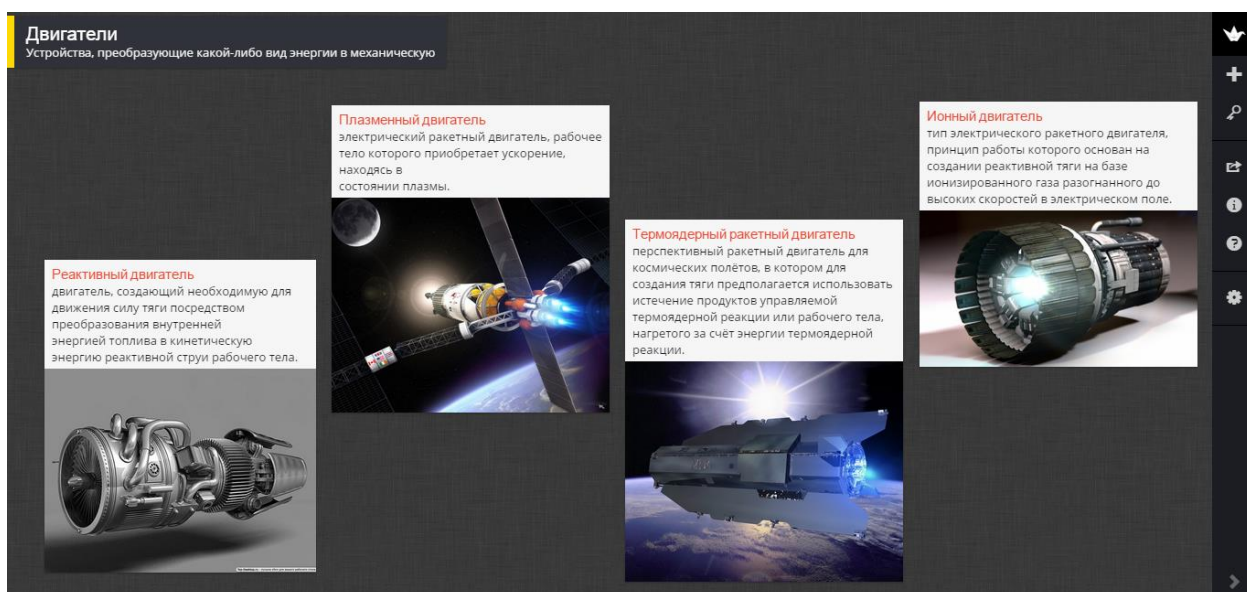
Двигатели
Устройства, преобразующие какой-либо вид энергии в механическую

Реактивный двигатель
двигатель, создающий необходимую для движения силу тяги посредством преобразования внутренней энергией топлива в кинетическую энергию реактивной струи рабочего тела.

Плазменный двигатель
электрический ракетный двигатель, рабочее тело которого приобретает ускорение, находясь в состоянии плазмы.

Термоядерный ракетный двигатель
перспективный ракетный двигатель для космических полётов, в котором для создания тяги предполагается использовать истечение продуктов управляемой термоядерной реакции или рабочего тела, нагретого за счёт энергии термоядерной реакции.

Ионный двигатель
тип электрического ракетного двигателя, принцип работы которого основан на создании реактивной тяги на базе ионизированного газа разогнанного до высоких скоростей в электрическом поле.